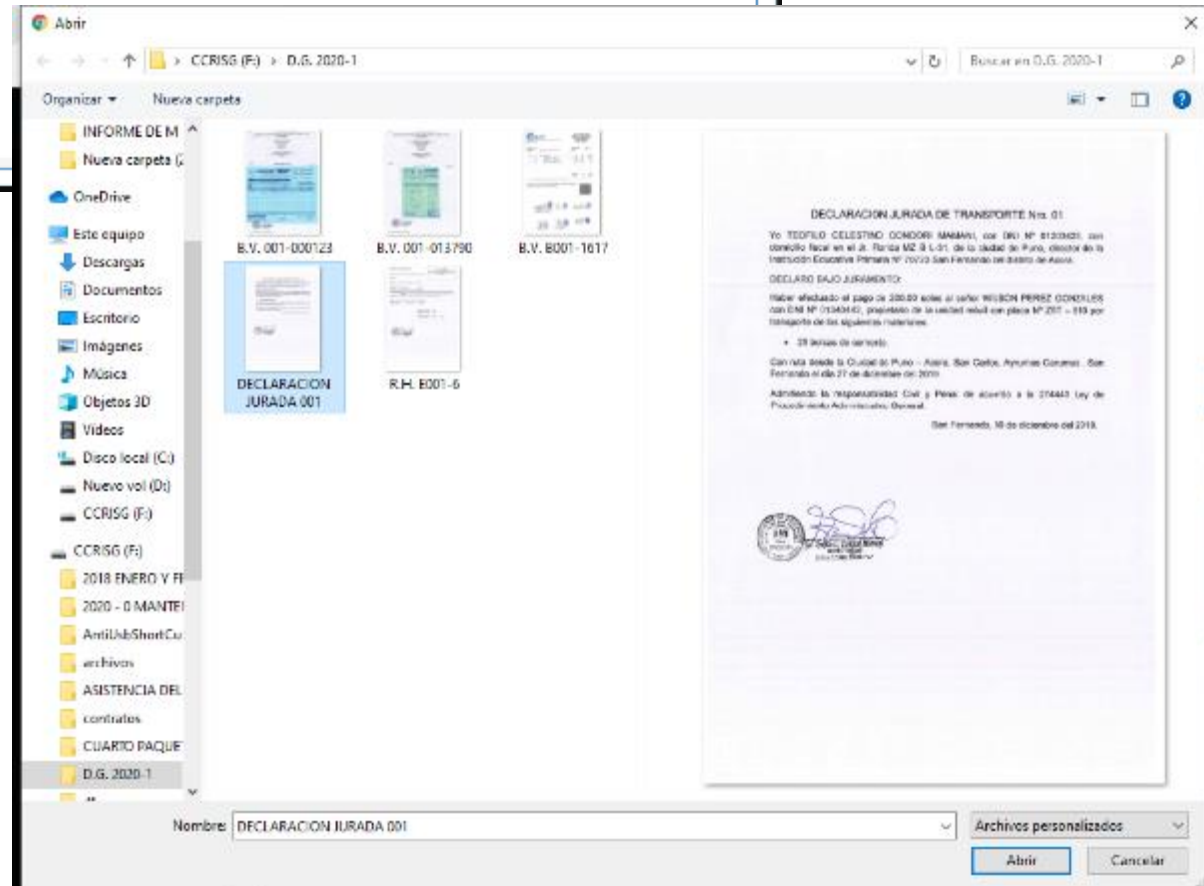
Abrir

CCRISG (F:) > D.G. 2020-1

Buscar en D.G. 2020-1

Organizar ▾ Nueva carpeta

INFORME DE M
Nueva carpeta (2
OneDrive
Este equipo
Descargas
Documentos
Escritorio
Imágenes
Música
Objetos 3D
Videos
Disco local (C:)
Nuevo vol (D:)
CCRISG (F:)
CCRISG (F:)
2018 ENERO Y F
2020 - 0 MANTE
AntiUsbShortCu
archivos
ASISTENCIA DEL
contratos
CUARTO PAQUE
D.G. 2020-1

B.V. 001-000123
B.V. 001-013790
B.V. B001-1617
DECLARACION JURADA 001
R.H. E001-6

DECLARACION JURADA DE TRANSPORTE Nro. 01

Yo TEOFILO CELESTINO CONDORI MAMANI, con DNI Nº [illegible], con domicilio fiscal en el Jr. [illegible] de la ciudad de Puno, director de la Institución Educativa Primaria Nº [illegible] San Fernando del distrito de Asoro.

DECLARO BAJO JURAMENTO:

Haber efectuado el pago de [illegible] soles al señor WILSON PEREZ GONZALES con DNI Nº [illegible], propietario de la unidad móvil con placa Nº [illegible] por transporte de los siguientes materiales:

• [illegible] bolsas de cemento.

Con ruta desde la Ciudad de Puno – Asoro, San Carlos, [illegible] - San Fernando el día 27 de diciembre del 2019.

Asumiendo la responsabilidad Civil y Penal de acuerdo a la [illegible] Ley de Procedimiento Administrativo General.

San Fernando, 18 de diciembre del 2019.

Nombre: DECLARACION JURADA 001
Archivos personalizados
Abrir
Cancelar